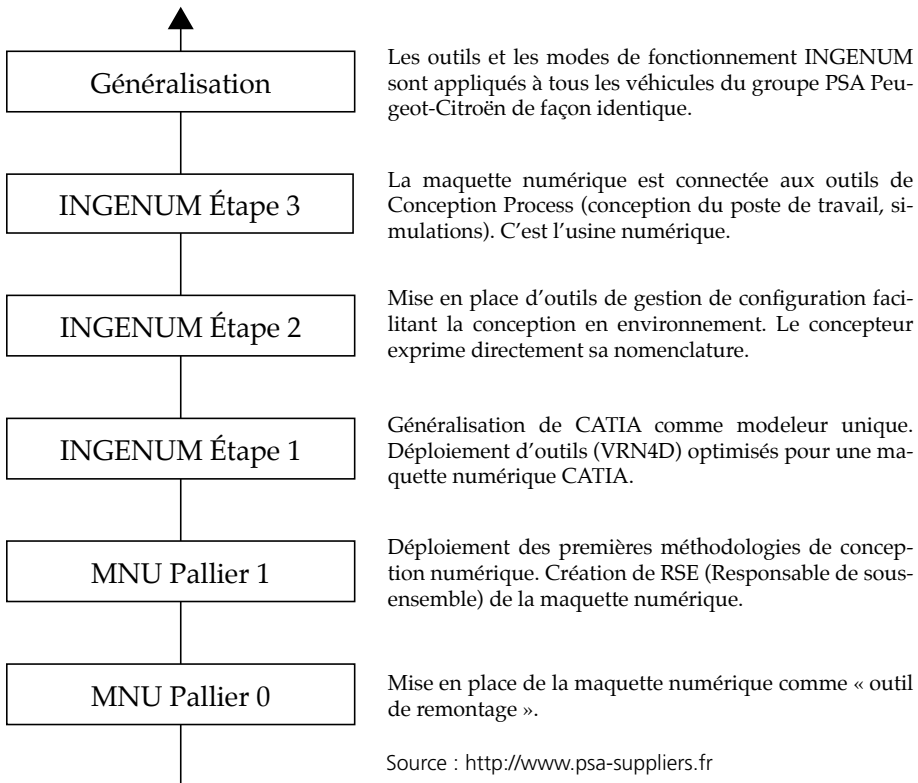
Généralisation

Les outils et les modes de fonctionnement INGENUM sont appliqués à tous les véhicules du groupe PSA Peugeot-Citroën de façon identique.

INGENUM Étape 3

La maquette numérique est connectée aux outils de Conception Process (conception du poste de travail, simulations). C'est l'usine numérique.

INGENUM Étape 2

Mise en place d'outils de gestion de configuration facilitant la conception en environnement. Le concepteur exprime directement sa nomenclature.

INGENUM Étape 1

Généralisation de CATIA comme modeleur unique. Déploiement d'outils (VRN4D) optimisés pour une maquette numérique CATIA.

MNU Pallier 1

Déploiement des premières méthodologies de conception numérique. Création de RSE (Responsable de sous-ensemble) de la maquette numérique.

MNU Pallier 0

Mise en place de la maquette numérique comme « outil de remontage ».

Source : http://www.psa-suppliers.fr